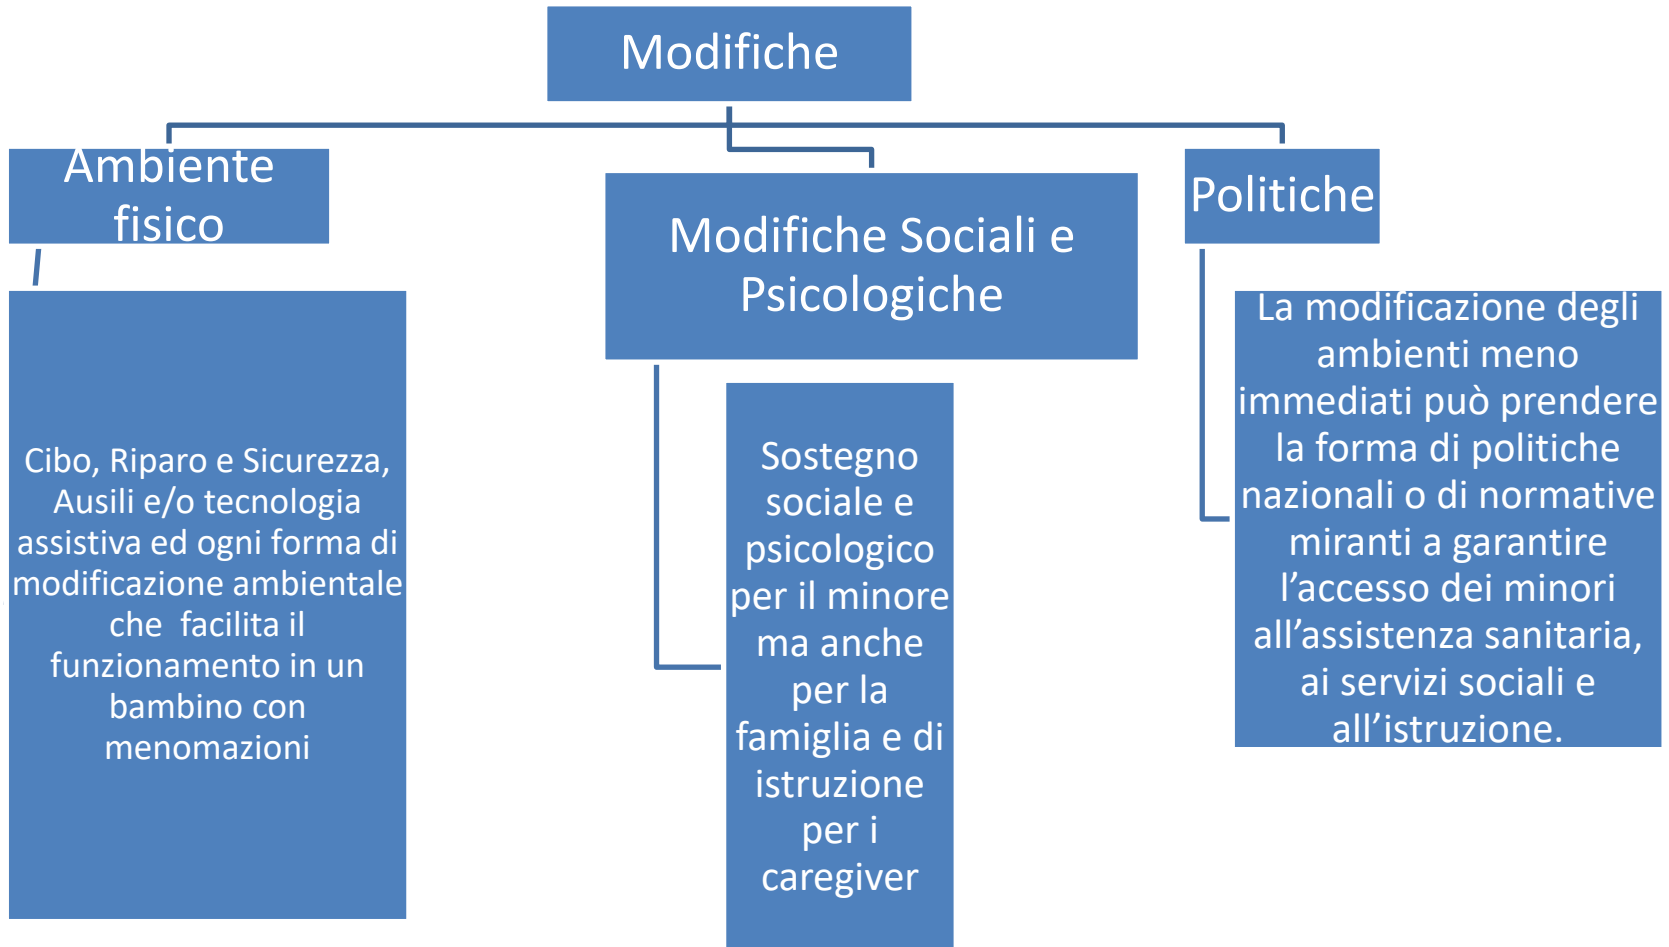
Modifiche

Ambiente fisico

Cibo, Riparo e Sicurezza, Ausili e/o tecnologia assistiva ed ogni forma di modificazione ambientale che facilita il funzionamento in un bambino con menomazioni

Modifiche Sociali e Psicologiche

Sostegno sociale e psicologico per il minore ma anche per la famiglia e di istruzione per i caregiver

Politiche

La modificazione degli ambienti meno immediati può prendere la forma di politiche nazionali o di normative miranti a garantire l’accesso dei minori all’assistenza sanitaria, ai servizi sociali e all’istruzione.